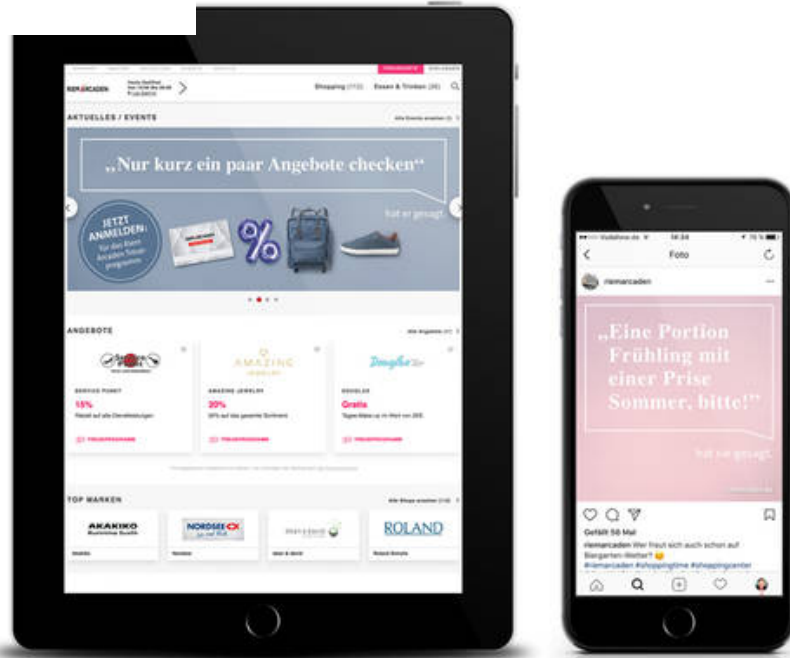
RIEM ARCADEN

Shopping (112) Essen & Trinken (26)

AKTUELLES / EVENTS

„Nur kurz ein paar Angebote checken"

hat er gesagt.

JETZT ANMELDEN: für das Riem Arcaden Treue-programm

%

ANGEBOTE

AMAZING JEWELRY

Douglas

SERVICE POINT

15%

AMAZING JEWELRY

20%

DOUGLAS

Gratis

TOP MARKEN

AKAKIKO

NORDSEE

ROLAND

Vodafone.de 16:34 75 %

Foto

riemarcaden

„Eine Portion Frühling mit einer Prise Sommer, bitte!"

hat sie gesagt.

Gefällt 56 Mal

riemarcaden Wer freut sich auch schon auf Biergarten-Wetter? 😊

#riemarcaden #shoppingtime #shoppingcenter